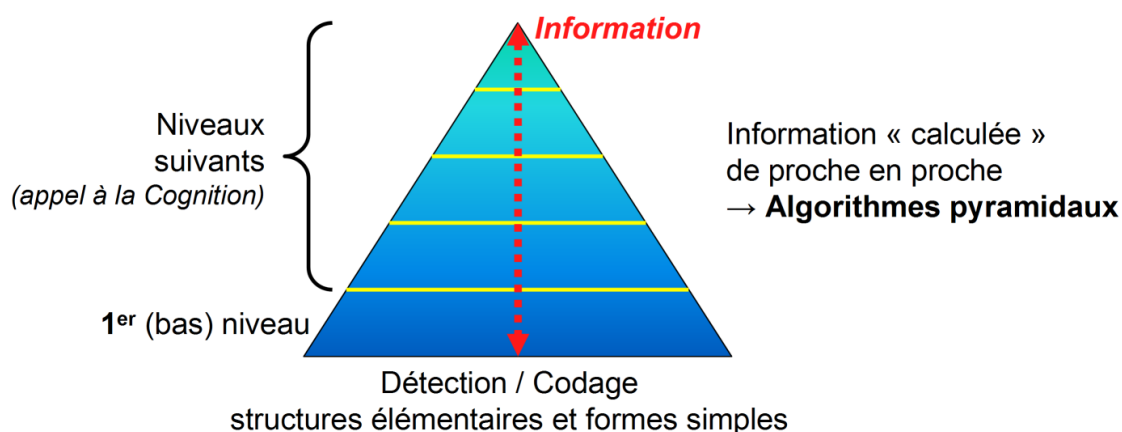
Information

Niveaux suivants
(appel à la Cognition)

1$^{er}$ (bas) niveau

Information « calculée » de proche en proche
→ **Algorithmes pyramidaux**

Détection / Codage
structures élémentaires et formes simples